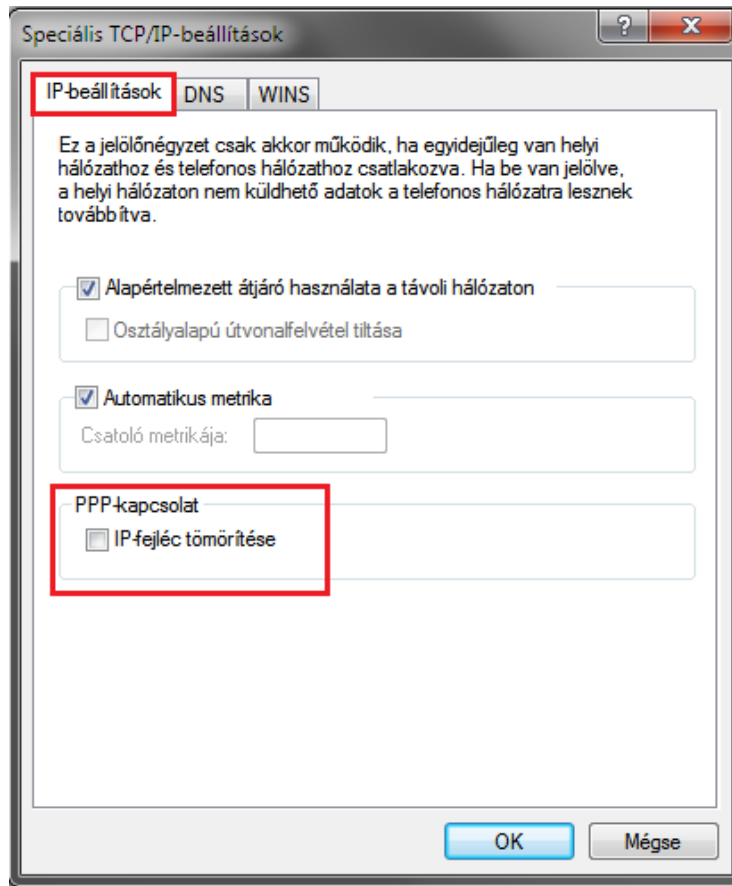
Speciális TCP/IP-beállítások

?
X

IP-beállítások
DNS
WINS

Ez a jelölőnégyzet csak akkor működik, ha egyidejűleg van helyi hálózathoz és telefonos hálózathoz csatlakozva. Ha be van jelölve, a helyi hálózaton nem küldhető adatok a telefonos hálózatra lesznek továbbítva.

Alapértelmezett átjáró használata a távoli hálózaton

Osztályalapú útvonalfelvétel tiltása

Automatikus metrika

Csatoló metrikája:

PPP-kapcsolat

IP-fejléc tömörítése

OK
Mégse